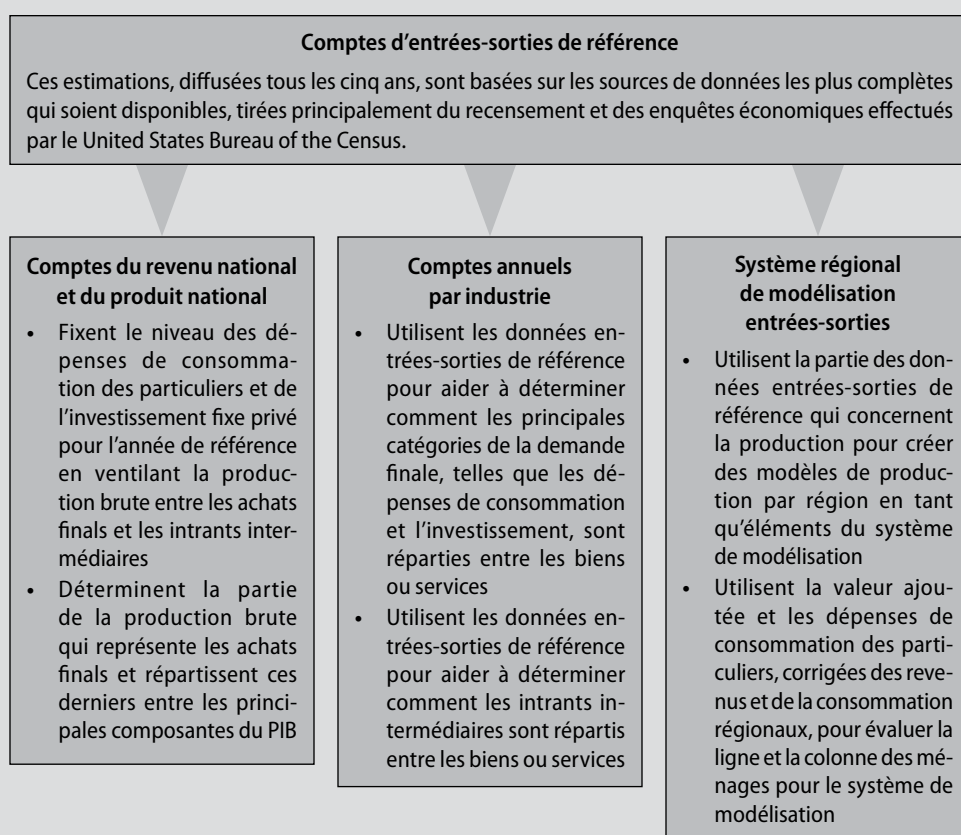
**Comptes d'entrées-sorties de référence**

Ces estimations, diffusées tous les cinq ans, sont basées sur les sources de données les plus complètes qui soient disponibles, tirées principalement du recensement et des enquêtes économiques effectués par le United States Bureau of the Census.

**Comptes du revenu national et du produit national**

- Fixent le niveau des dépenses de consommation des particuliers et de l'investissement fixe privé pour l'année de référence en ventilant la production brute entre les achats finals et les intrants intermédiaires
- Déterminent la partie de la production brute qui représente les achats finals et répartissent ces derniers entre les principales composantes du PIB

**Comptes annuels par industrie**

- Utilisent les données entrées-sorties de référence pour aider à déterminer comment les principales catégories de la demande finale, telles que les dépenses de consommation et l'investissement, sont réparties entre les biens ou services
- Utilisent les données entrées-sorties de référence pour aider à déterminer comment les intrants intermédiaires sont répartis entre les biens ou services

**Système régional de modélisation entrées-sorties**

- Utilisent la partie des données entrées-sorties de référence qui concernent la production pour créer des modèles de production par région en tant qu'éléments du système de modélisation
- Utilisent la valeur ajoutée et les dépenses de consommation des particuliers, corrigées des revenus et de la consommation régionaux, pour évaluer la ligne et la colonne des ménages pour le système de modélisation